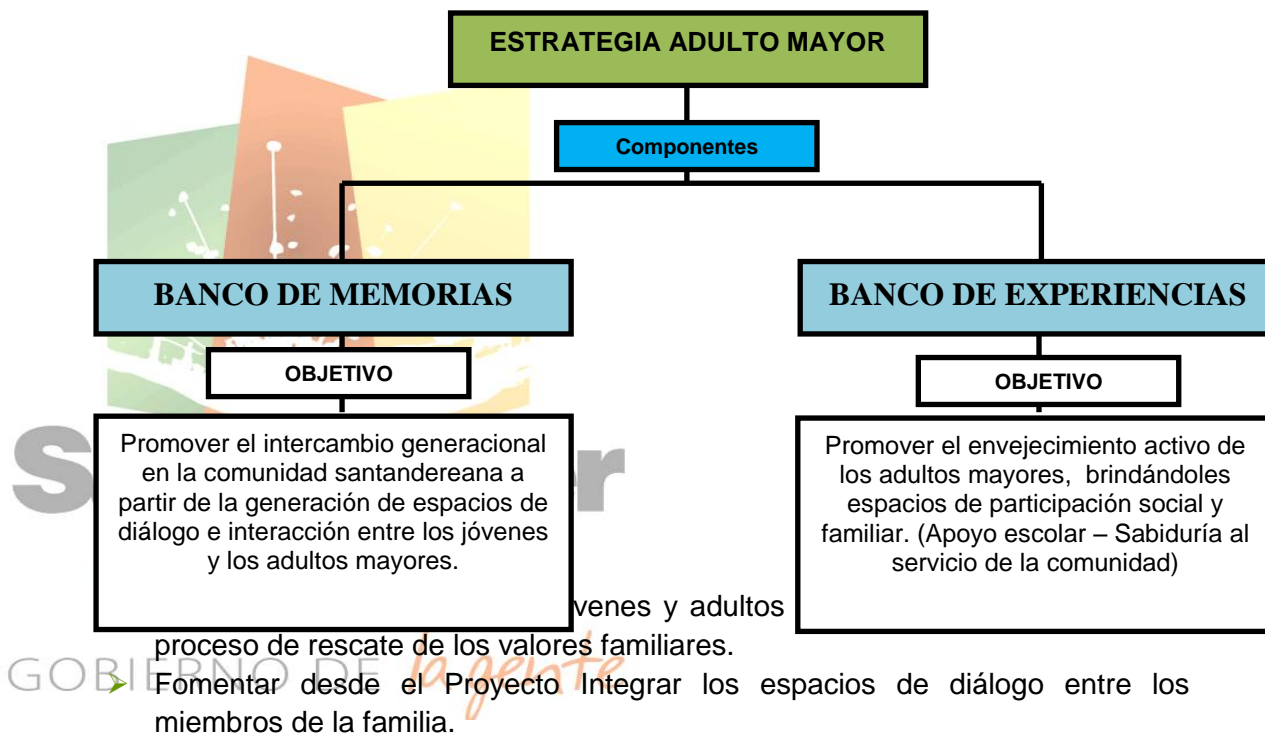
ESTRATEGIA ADULTO MAYOR

Componentes

BANCO DE MEMORIAS

OBJETIVO

Promover el intercambio generacional en la comunidad santandereana a partir de la generación de espacios de diálogo e interacción entre los jóvenes y los adultos mayores.

BANCO DE EXPERIENCIAS

OBJETIVO

Promover el envejecimiento activo de los adultos mayores, brindándoles espacios de participación social y familiar. (Apoyo escolar – Sabiduría al servicio de la comunidad)

S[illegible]r

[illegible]venes y adultos proceso de rescate de los valores familiares.

GOBIERNO DE la gente

➢ Fomentar desde el Proyecto Integrar los espacios de diálogo entre los miembros de la familia.